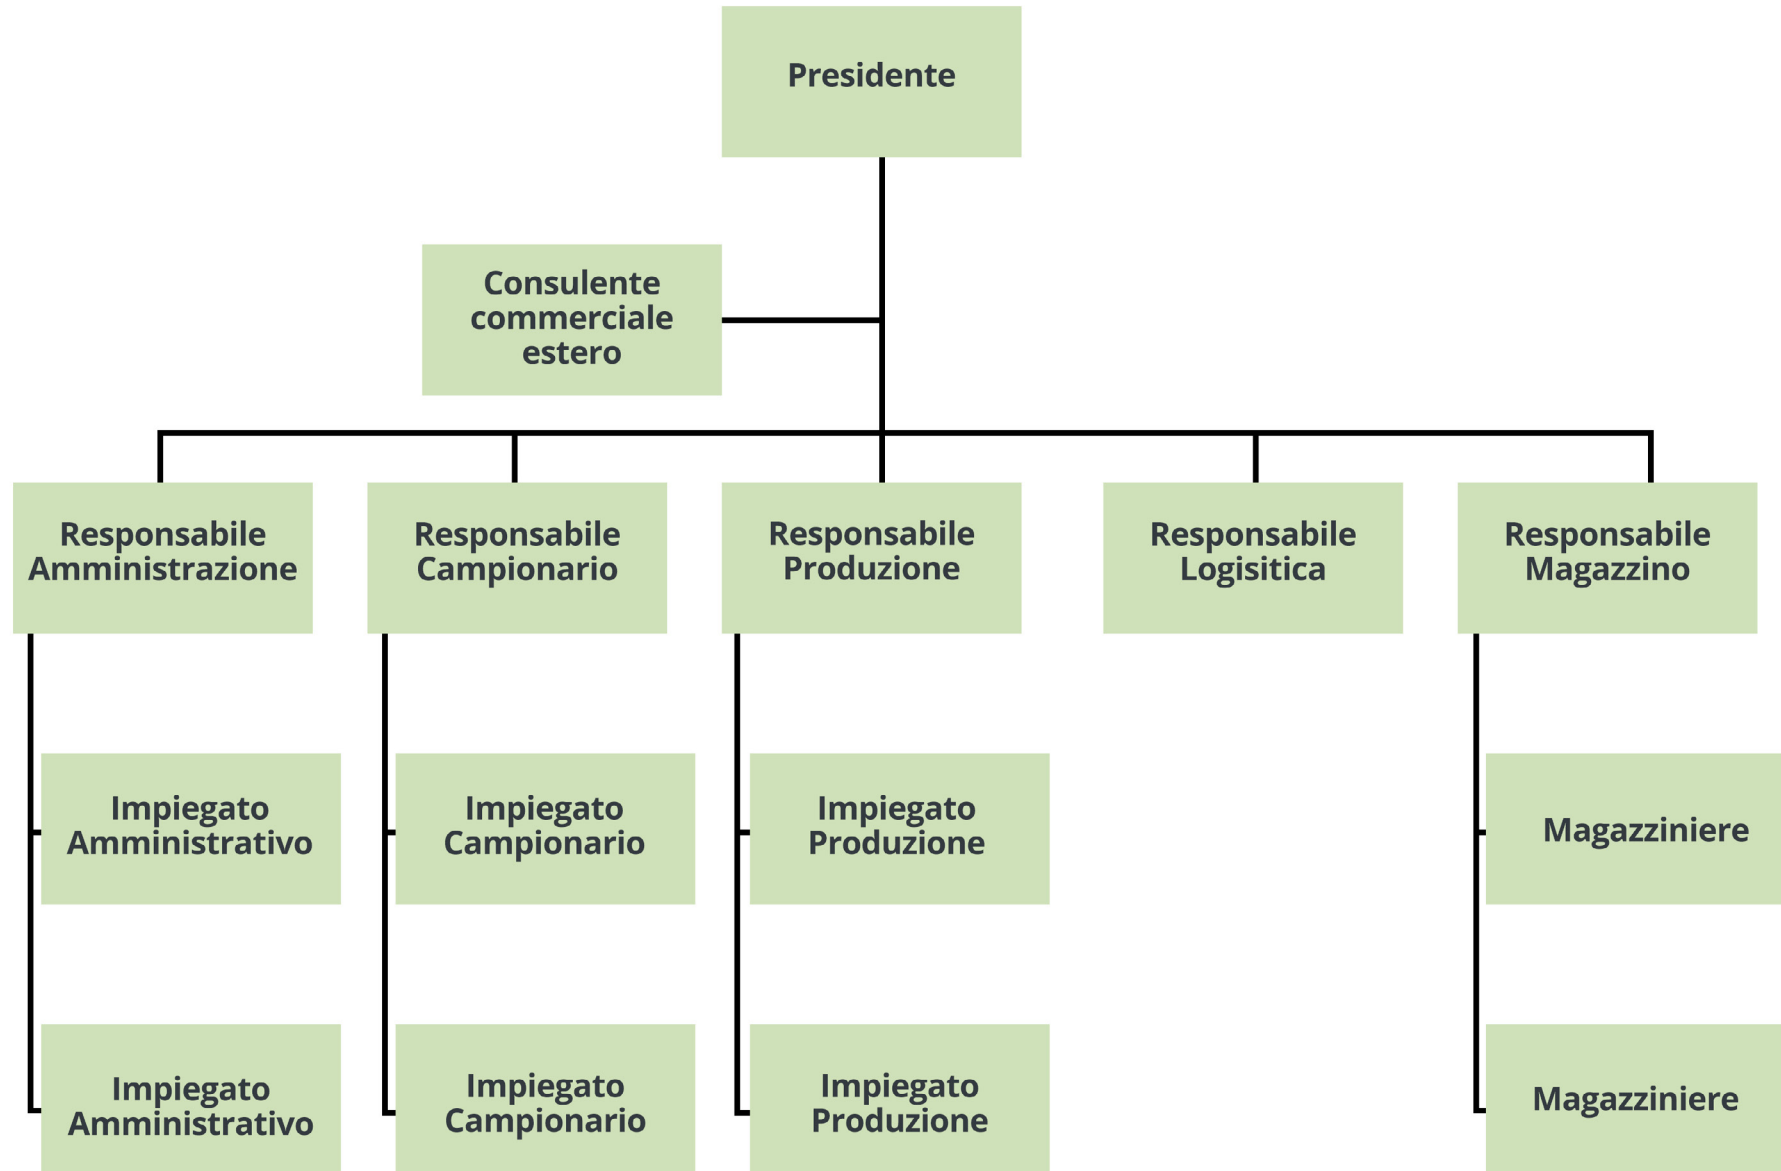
Presidente

Consulente commerciale estero

Responsabile Amministrazione

Responsabile Campionario

Responsabile Produzione

Responsabile Logisitica

Responsabile Magazzino

Impiegato Amministrativo

Impiegato Amministrativo

Impiegato Campionario

Impiegato Campionario

Impiegato Produzione

Impiegato Produzione

Magazziniere

Magazziniere